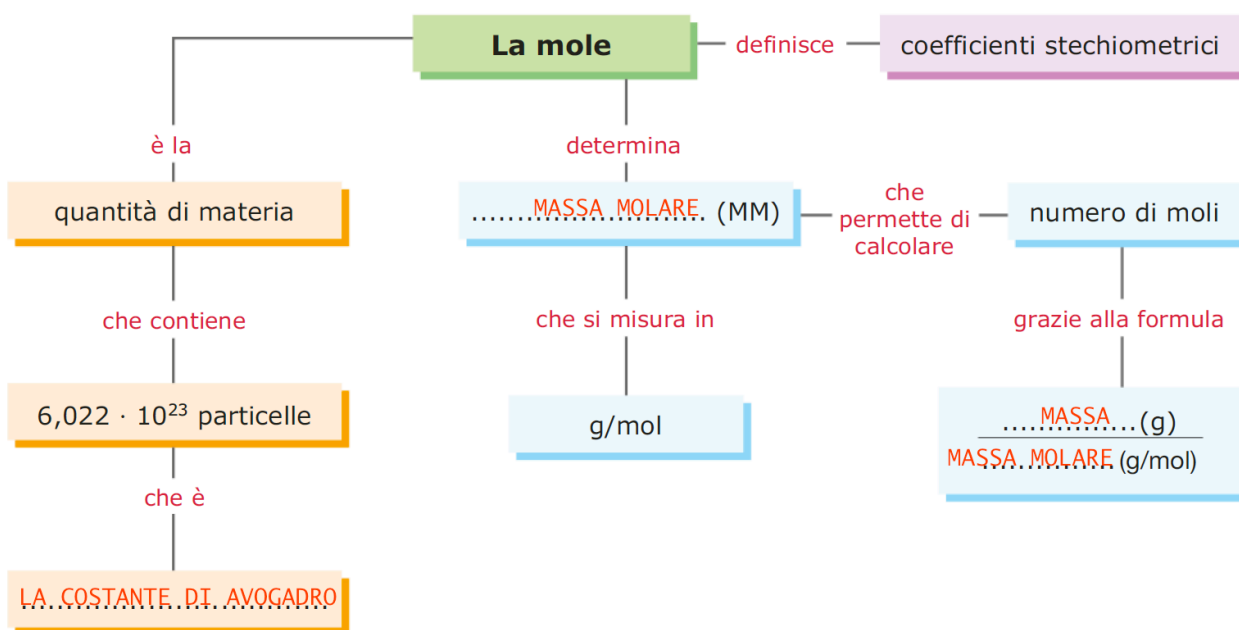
La mole

definisce

coefficienti stechiometrici

è la

quantità di materia

che contiene

6,022 · $10^{23}$ particelle

che è

LA COSTANTE DI AVOGADRO

determina

MASSA MOLARE (MM)

che si misura in

g/mol

che permette di calcolare

numero di moli

grazie alla formula

$\frac{\text{MASSA (g)}}{\text{MASSA MOLARE (g/mol)}}$